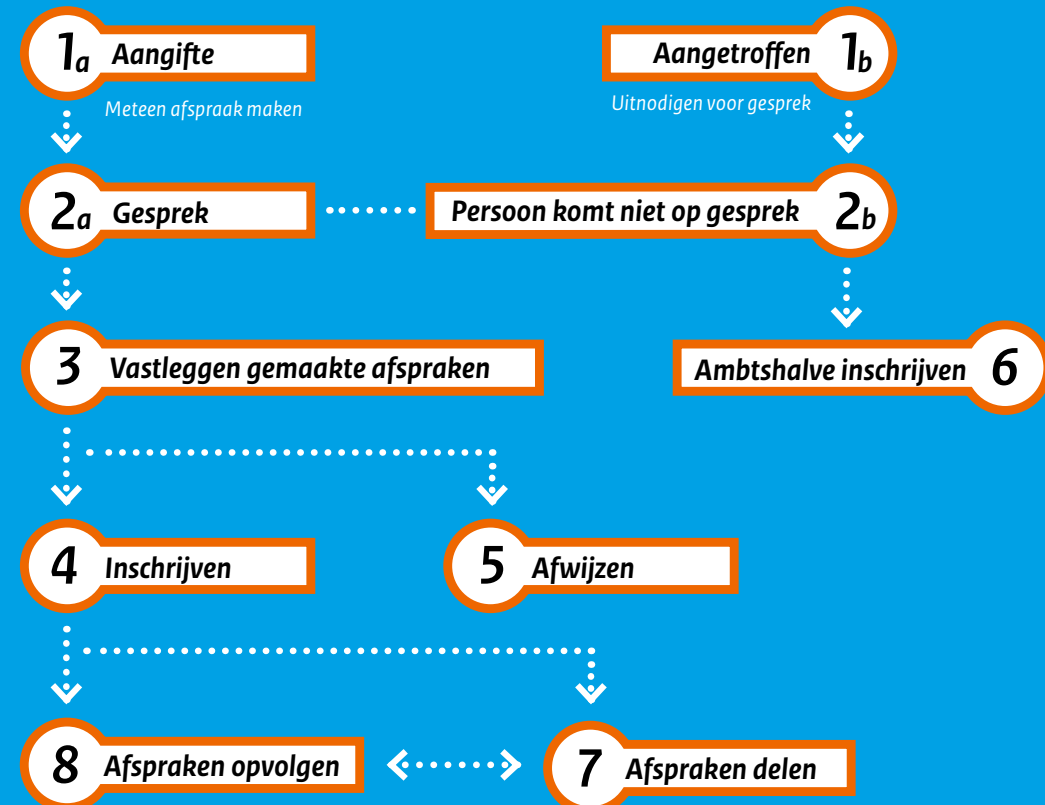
1a Aangifte
Meteen afspraak maken

Aangetroffen 1b
Uitnodigen voor gesprek

2a Gesprek

Persoon komt niet op gesprek 2b

3 Vastleggen gemaakte afspraken

Ambtshalve inschrijven 6

4 Inschrijven

5 Afwijzen

8 Afspraken opvolgen

7 Afspraken delen